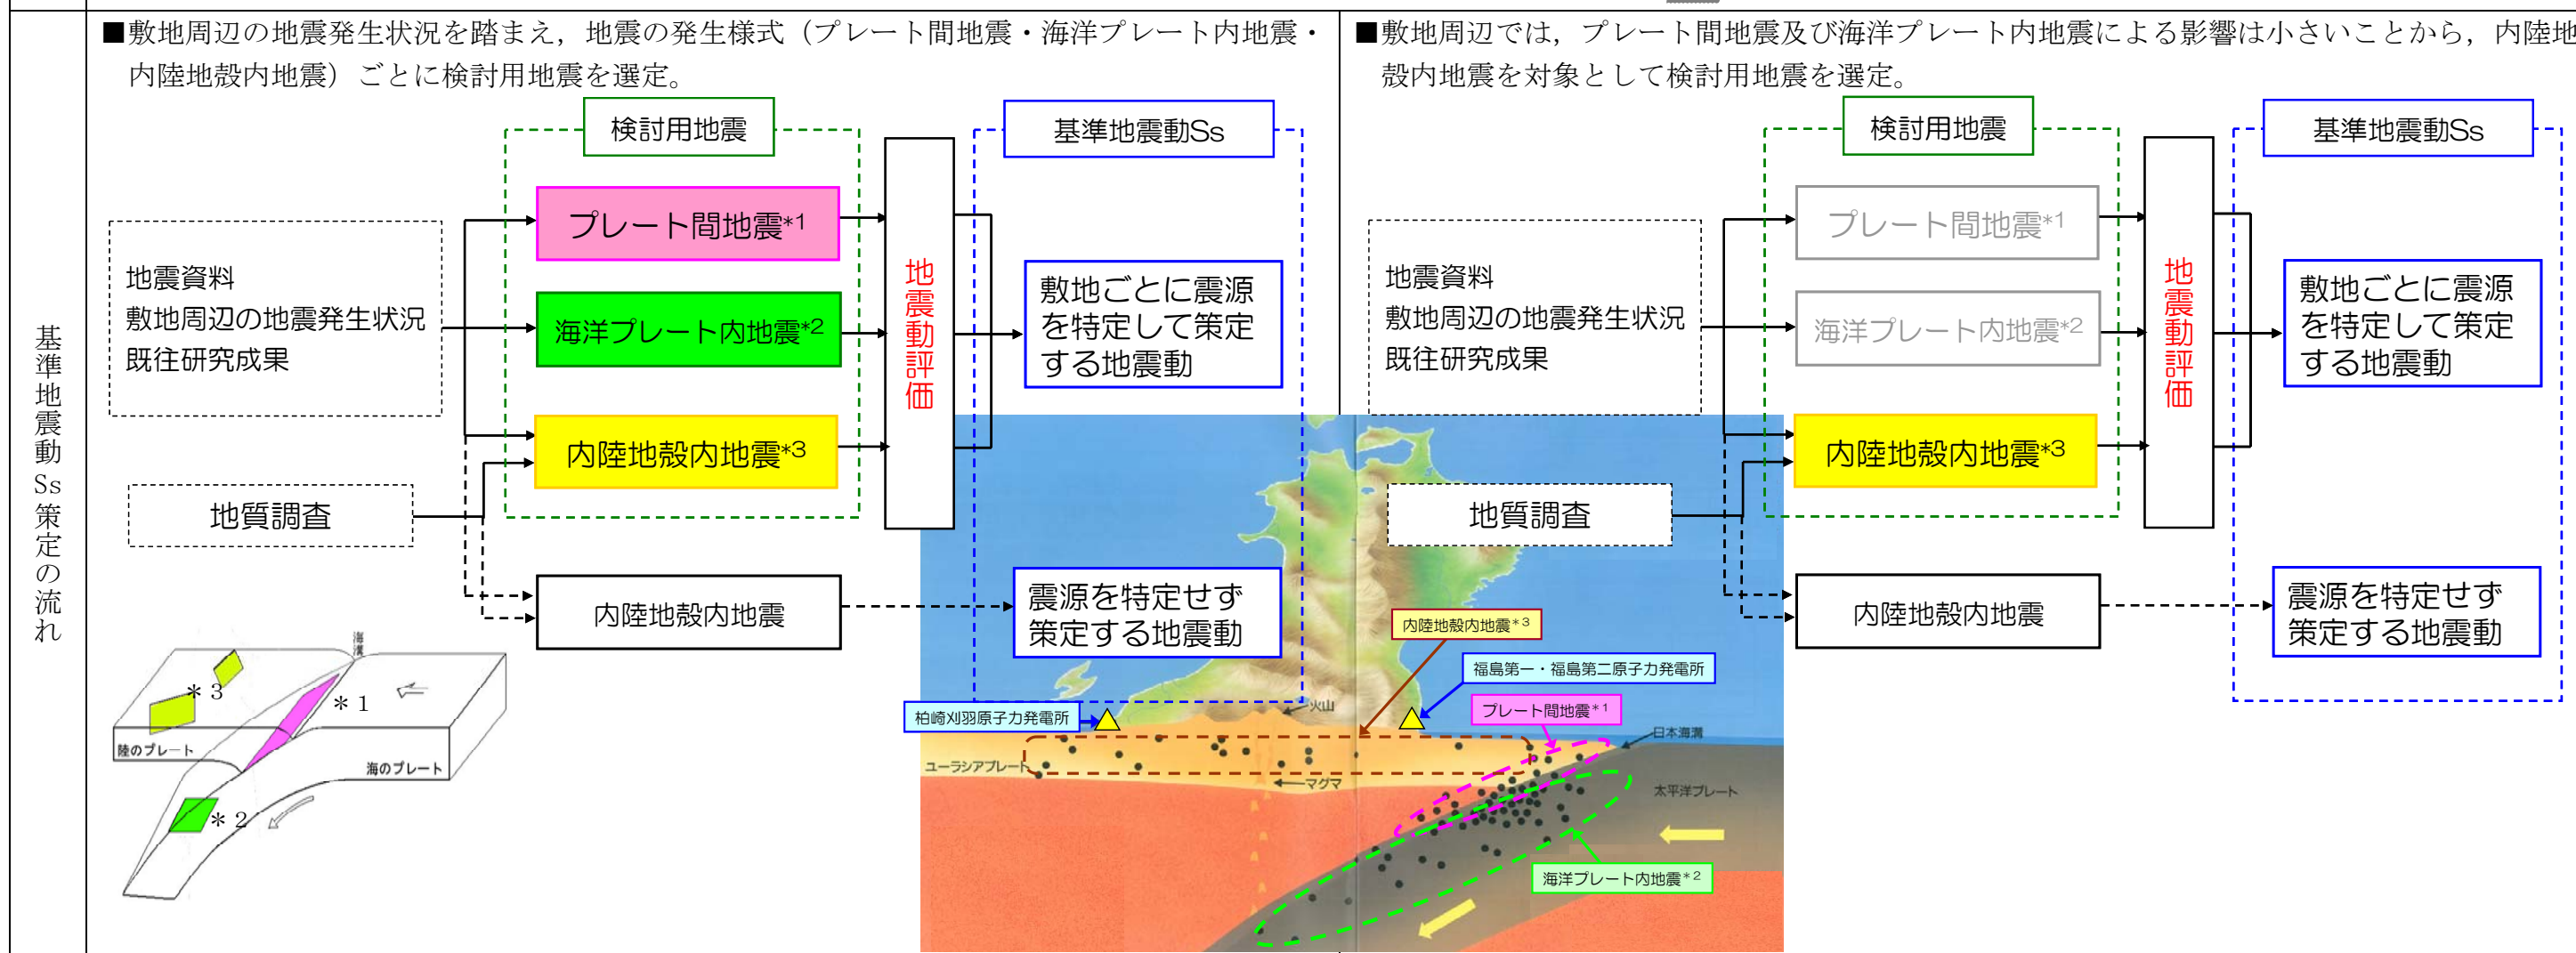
基準地震動Ss策定の流れ

■敷地周辺の地震発生状況を踏まえ，地震の発生様式（プレート間地震・海洋プレート内地震・内陸地殻内地震）ごとに検討用地震を選定。

検討用地震

基準地震動Ss

地震資料
敷地周辺の地震発生状況
既往研究成果

プレート間地震$^{*1}$

海洋プレート内地震$^{*2}$

内陸地殻内地震$^{*3}$

地震動評価

敷地ごとに震源を特定して策定する地震動

地質調査

内陸地殻内地震

震源を特定せず策定する地震動

海溝

＊3

＊1

陸のプレート

海のプレート

＊2

柏崎刈羽原子力発電所

火山

ユーラシアプレート

マグマ

内陸地殻内地震＊3

福島第一・福島第二原子力発電所

プレート間地震＊1

日本海溝

太平洋プレート

海洋プレート内地震＊2

■敷地周辺では，プレート間地震及び海洋プレート内地震による影響は小さいことから，内陸地殻内地震を対象として検討用地震を選定。

検討用地震

基準地震動Ss

地震資料
敷地周辺の地震発生状況
既往研究成果

プレート間地震$^{*1}$

海洋プレート内地震$^{*2}$

内陸地殻内地震$^{*3}$

地震動評価

敷地ごとに震源を特定して策定する地震動

地質調査

内陸地殻内地震

震源を特定せず策定する地震動